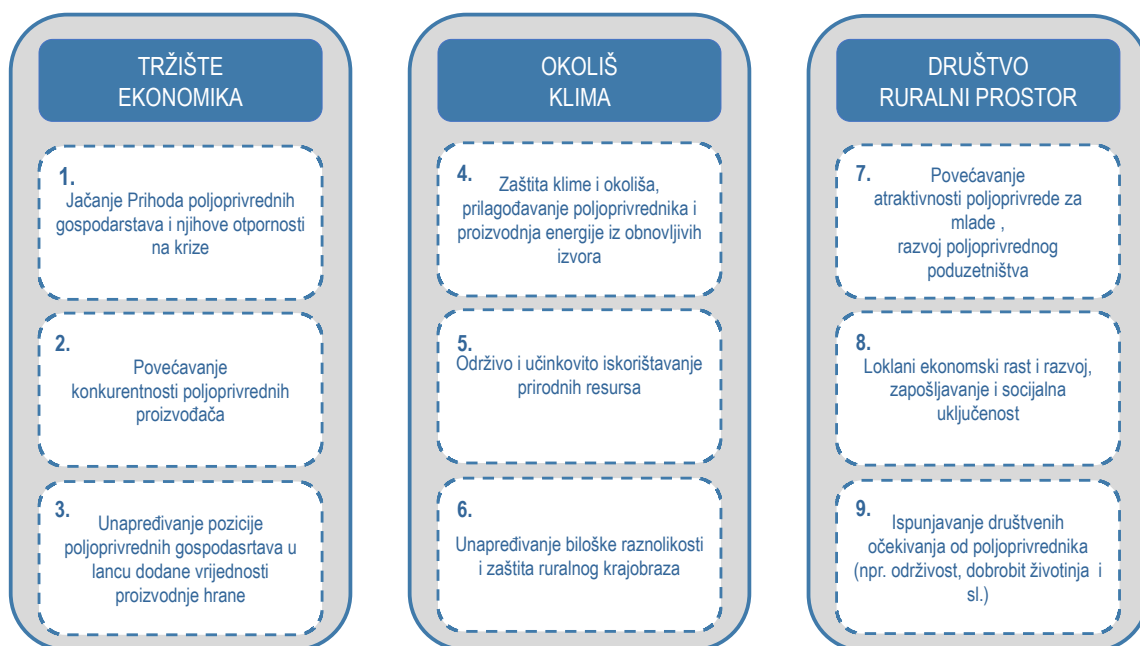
TRŽIŠTE
EKONOMIKA

1.
Jačanje Prihoda poljoprivrednih gospodarstava i njihove otpornosti na krize

2.
Povećavanje konkurentnosti poljoprivrednih proizvođača

3.
Unapređivanje pozicije poljoprivrednih gospodasrtava u lancu dodane vrijednosti proizvodnje hrane

OKOLIŠ
KLIMA

4.
Zaštita klime i okoliša, prilagođavanje poljoprivrednika i proizvodnja energije iz obnovljivih izvora

5.
Održivo i učinkovito iskorištavanje prirodnih resursa

6.
Unapređivanje biloške raznolikosti i zaštita ruralnog krajobraza

DRUŠTVO
RURALNI PROSTOR

7.
Povećavanje atraktivnosti poljoprivrede za mlade , razvoj poljoprivrednog poduzetništva

8.
Loklani ekonomski rast i razvoj, zapošljavanje i socijalna uključenost

9.
Ispunjavanje društvenih očekivanja od poljoprivrednika (npr. održivost, dobrobit životinja i sl.)